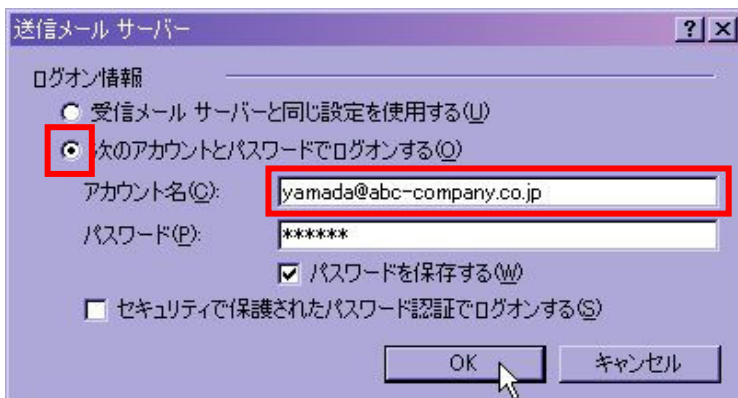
送信メール サーバー

? X

ログオン情報

受信メール サーバーと同じ設定を使用する(U)

次のアカウントとパスワードでログオンする(O)

アカウント名(C): yamada@abc-company.co.jp

パスワード(P): ******

パスワードを保存する(W)

セキュリティで保護されたパスワード認証でログオンする(S)

OK

キャンセル